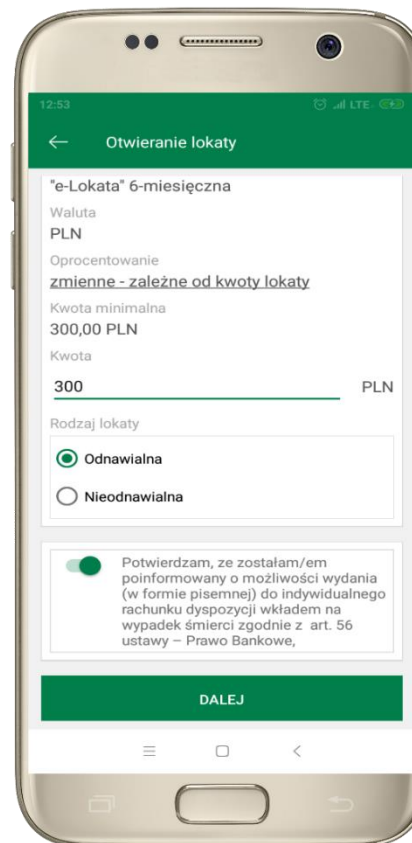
12:53

LTE

Otwieranie lokaty

"e-Lokata" 6-miesięczna

Waluta

PLN

Oprocentowanie

zmienne - zależne od kwoty lokaty

Kwota minimalna

300,00 PLN

Kwota

300

PLN

Rodzaj lokaty

Odnawialna

Nieodnawialna

Potwierdzam, ze zostałam/em poinformowany o możliwości wydania (w formie pisemnej) do indywidualnego rachunku dyspozycji wkładem na wypadek śmierci zgodnie z art. 56 ustawy – Prawo Bankowe,

DALEJ